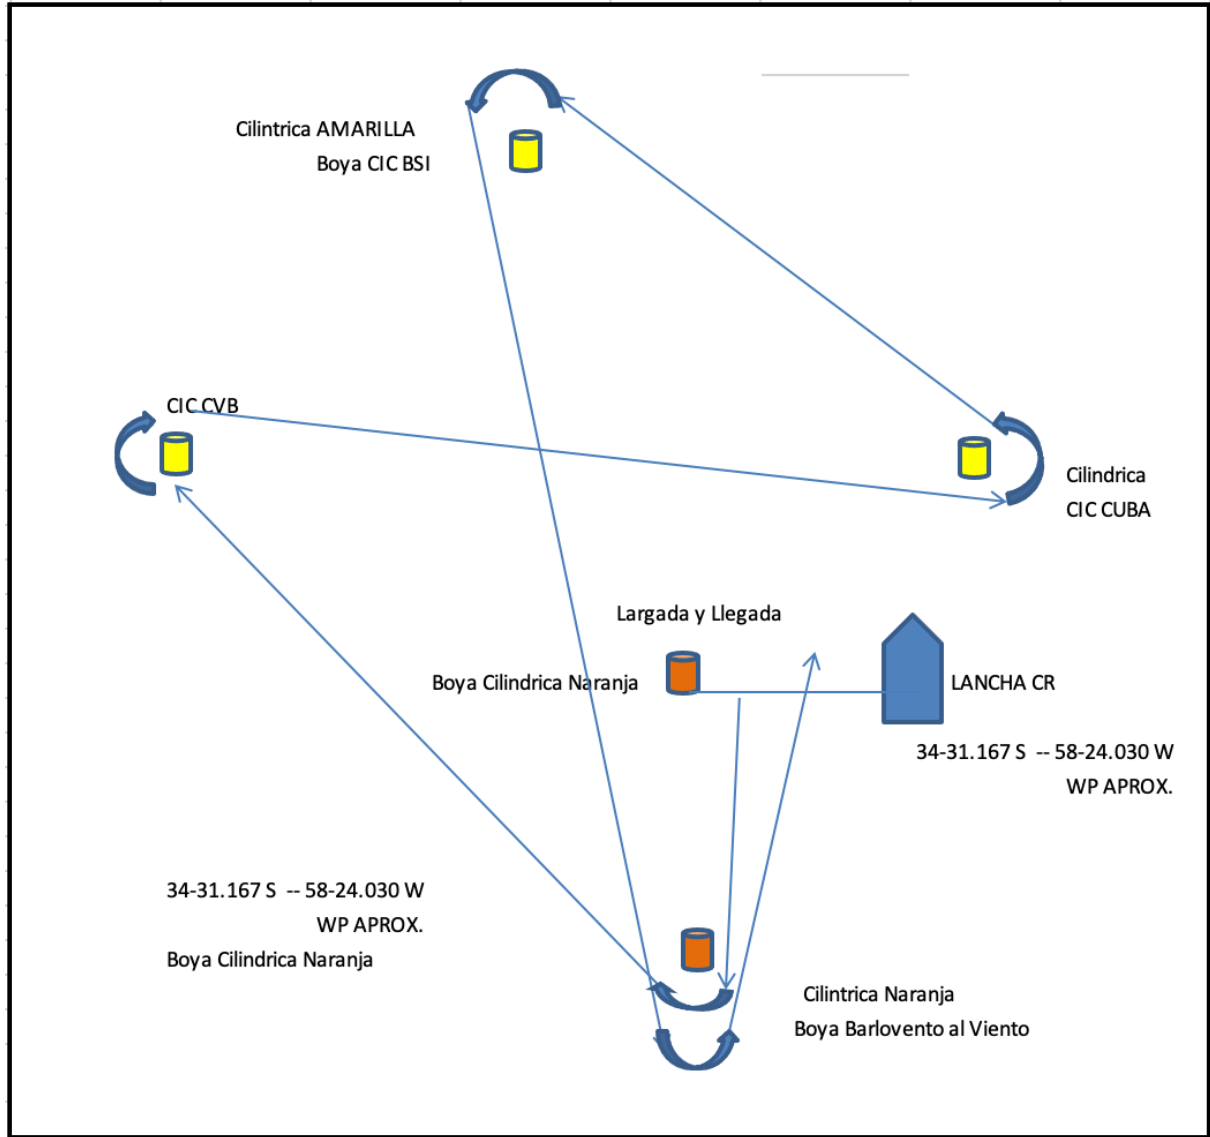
Cilintrica AMARILLA
Boya CIC BSI

CIC CVB

Cilindrica
CIC CUBA

Largada y Llegada

Boya Cilindrica Naranja

LANCHA CR

34-31.167 S -- 58-24.030 W
WP APROX.

34-31.167 S -- 58-24.030 W
WP APROX.
Boya Cilindrica Naranja

Cilintrica Naranja
Boya Barlovento al Viento